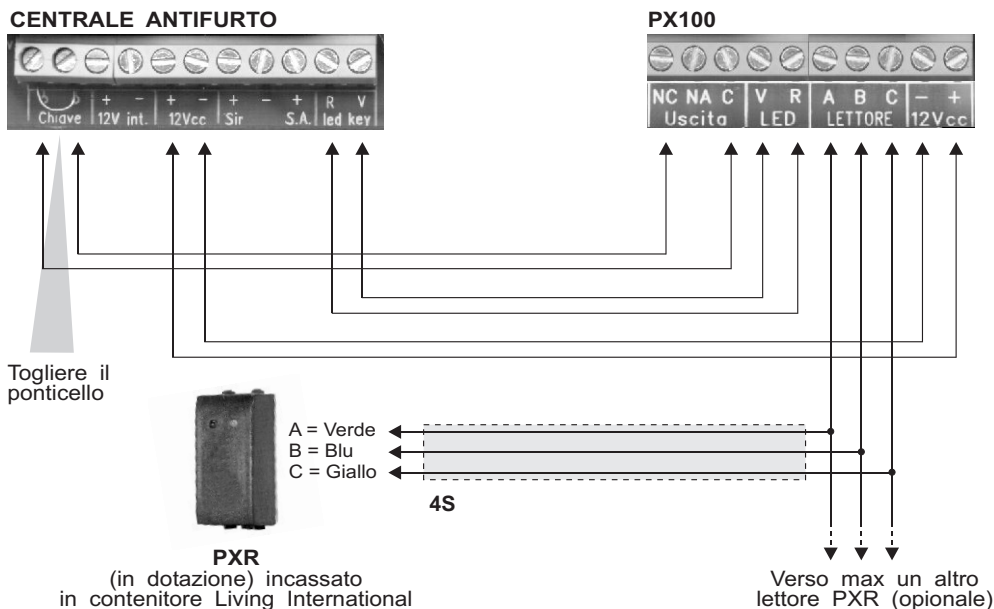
CENTRALE ANTIFURTO

Chiave | + – 12V int. | + – 12Vcc | + Sir | – + S.A. | R led | V key

PX100

NC NA C Uscita | V R LED | A B C LETTORE | – + 12Vcc

Togliere il ponticello

A = Verde
B = Blu
C = Giallo

4S

PXR
(in dotazione) incassato in contenitore Living International

Verso max un altro lettore PXR (opionale)